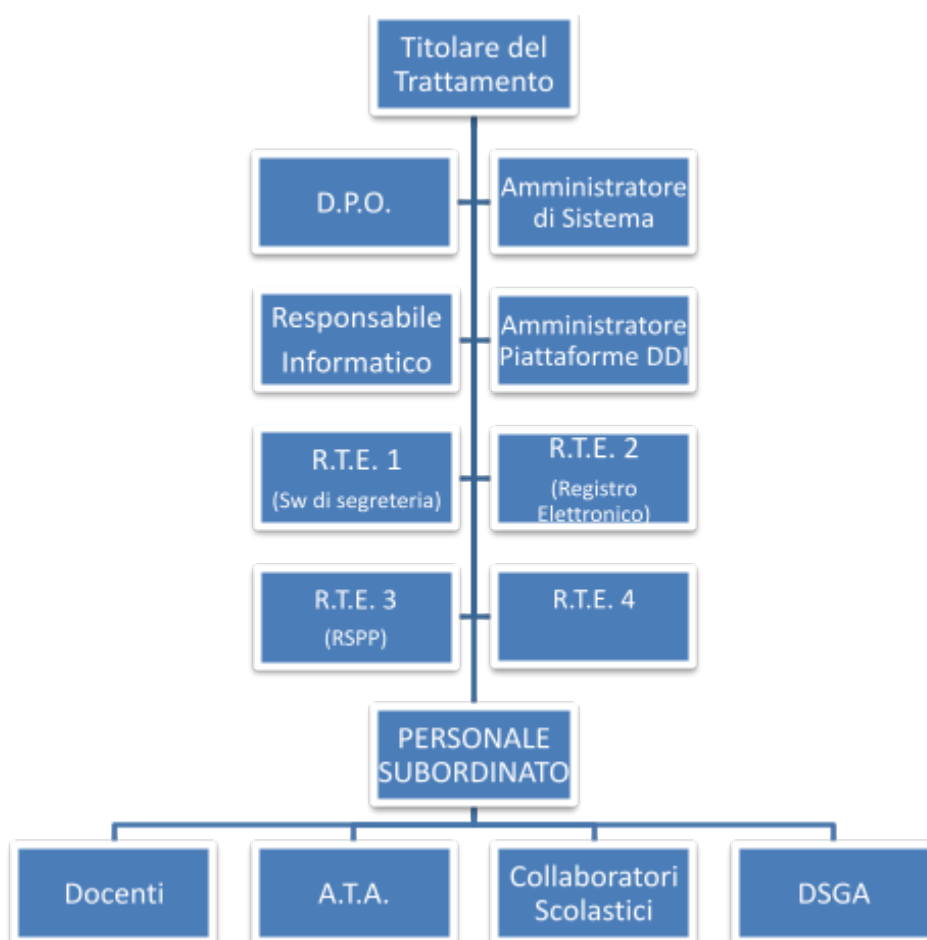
Titolare del Trattamento

D.P.O.

Amministratore di Sistema

Responsabile Informatico

Amministratore Piattaforme DDI

R.T.E. 1
(Sw di segreteria)

R.T.E. 2
(Registro Elettronico)

R.T.E. 3
(RSPP)

R.T.E. 4

PERSONALE SUBORDINATO

Docenti

A.T.A.

Collaboratori Scolastici

DSGA